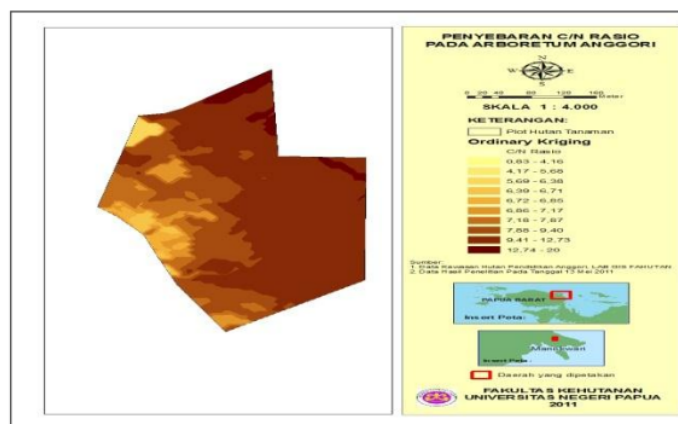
PENYEBARAN C/N RASIO
PADA ARBORETUM ANGGORI

N
W E
S

0 20 40 80 120 160 Meter

SKALA 1 : 4.000

KETERANGAN:

Plot Hutan Tanaman

Ordinary Kriging

C/N Rasio

0.83 - 4.16
4.17 - 5.68
5.69 - 6.38
6.39 - 6.71
6.72 - 6.85
6.86 - 7.17
7.18 - 7.87
7.88 - 9.40
9.41 - 12.73
12.74 - 20

Sumber:
1. Data Kawasan Hutan Pendidikan Anggori, LAB GIS FAHUTAN
2. Data Hasil Penelitian Pada Tanggal 12 Mei 2011

PAPUA BARAT

Inset Peta:

Manokwari

Inset Peta

Daerah yang dipetakan

FAKULTAS KEHUTANAN
UNIVERSITAS NEGERI PAPUA
2011